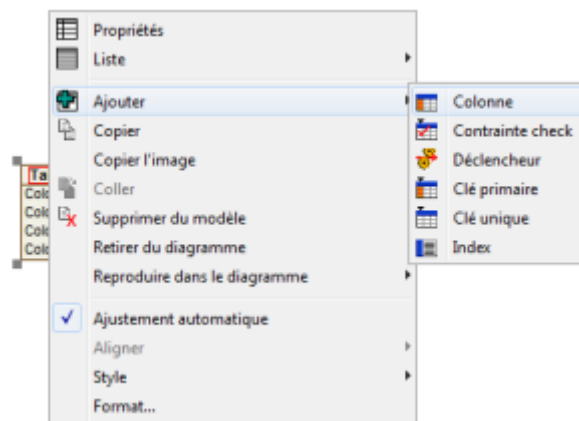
Propriétés
Liste
Ajouter
Copier
Copier l'image
Coller
Supprimer du modèle
Retirer du diagramme
Reproduire dans le diagramme
Ajustement automatique
Aligner
Style
Format...

Colonne
Contrainte check
Déclencheur
Clé primaire
Clé unique
Index

Ta
Colo
Colo
Colo
Colo